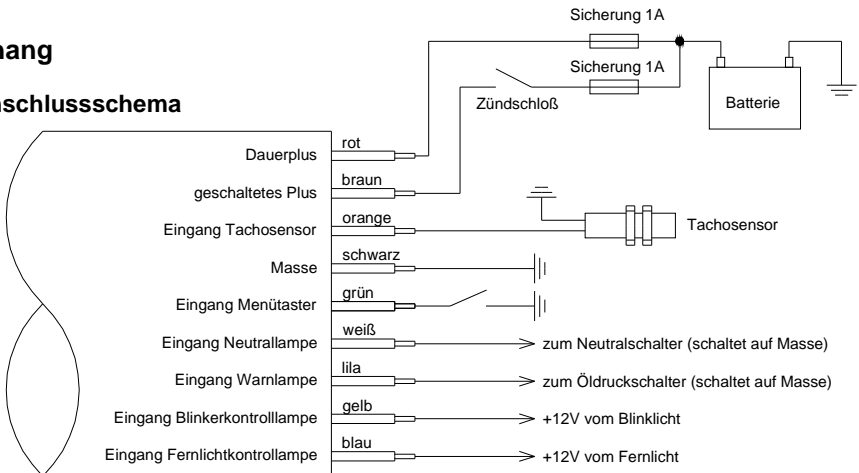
hang

schlussschema

Sicherung 1A

Sicherung 1A

Zündschloß

Batterie

Dauerplus
rot

geschaltetes Plus
braun

Eingang Tachosensor
orange

Tachosensor

Masse
schwarz

Eingang Menütaster
grün

Eingang Neutrallampe
weiß
zum Neutralschalter (schaltet auf Masse)

Eingang Warnlampe
lila
zum Öldruckschalter (schaltet auf Masse)

Eingang Blinkerkontrolllampe
gelb
+12V vom Blinklicht

Eingang Fernlichtkontrolllampe
blau
+12V vom Fernlicht